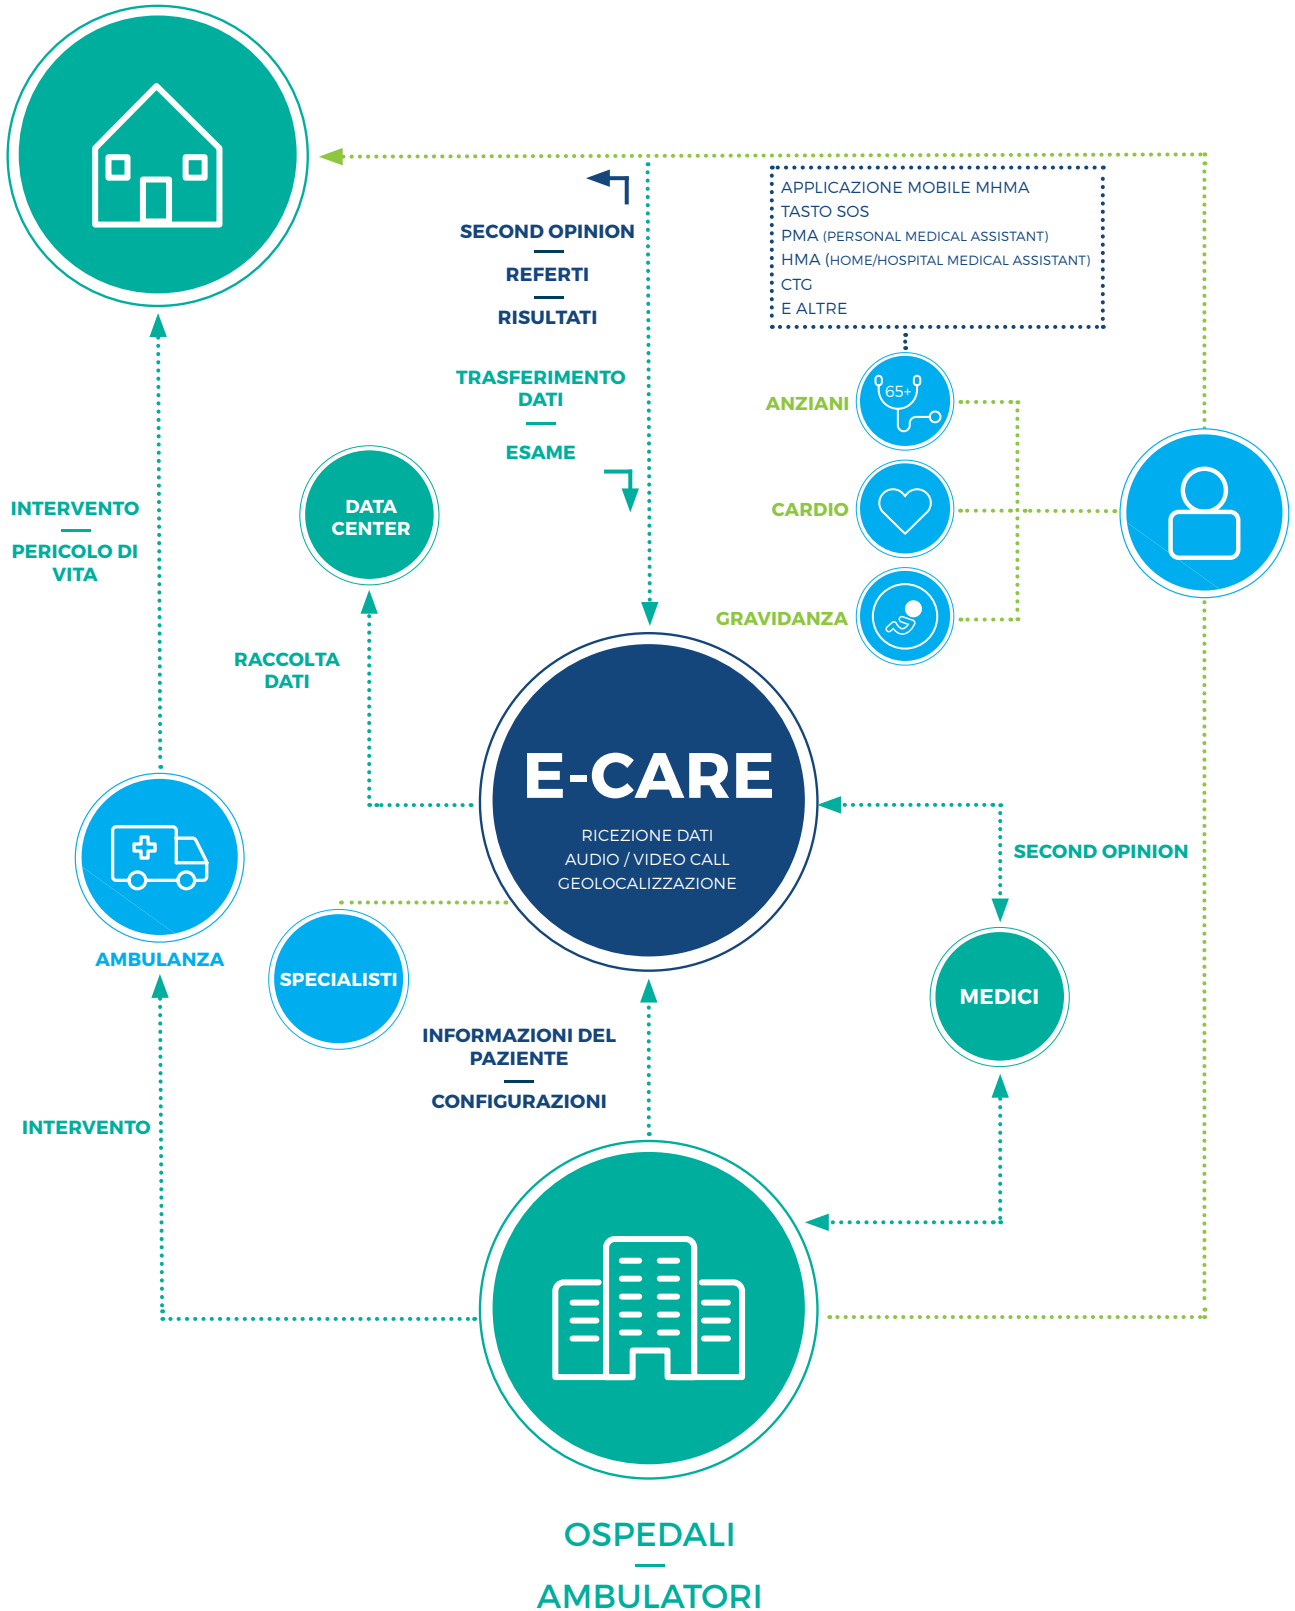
SECOND OPINION

REFERTI

RISULTATI

APPLICAZIONE MOBILE MHMA
TASTO SOS
PMA (PERSONAL MEDICAL ASSISTANT)
HMA (HOME/HOSPITAL MEDICAL ASSISTANT)
CTG
E ALTRE

TRASFERIMENTO DATI

ESAME

65+

ANZIANI

CARDIO

GRAVIDANZA

INTERVENTO

PERICOLO DI VITA

DATA CENTER

RACCOLTA DATI

E-CARE

RICEZIONE DATI
AUDIO / VIDEO CALL
GEOLOCALIZZAZIONE

SECOND OPINION

AMBULANZA

SPECIALISTI

MEDICI

INFORMAZIONI DEL PAZIENTE

CONFIGURAZIONI

INTERVENTO

OSPEDALI

AMBULATORI